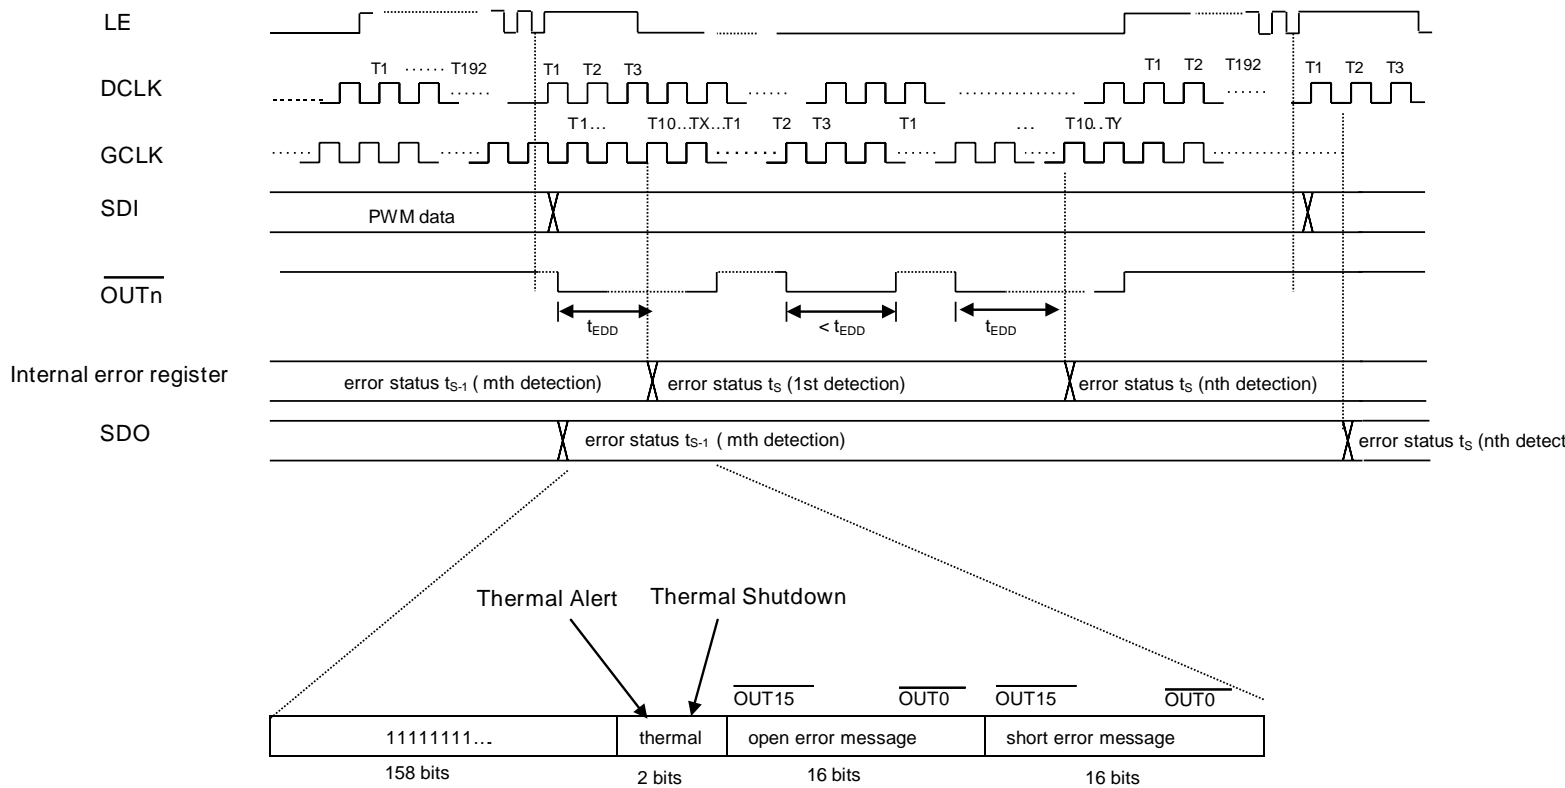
LE

DCLK

T1 ...... T192

T1 T2 T3

T1 T2 T192

T1 T2 T3

T1...

T10...TX...T1

T2 T3

T1

...

T10...TY

GCLK

SDI

PWM data

$\overline{OUTn}$

$t_{EDD}$

$< t_{EDD}$

$t_{EDD}$

Internal error register

error status $t_{S-1}$ ( mth detection)

error status $t_S$ (1st detection)

error status $t_S$ (nth detection)

SDO

error status $t_{S-1}$ ( mth detection)

error status $t_S$ (nth detect

Thermal Alert

Thermal Shutdown

$\overline{OUT15}$

$\overline{OUT0}$

$\overline{OUT15}$

$\overline{OUT0}$

| 11111111... | thermal | open error message | short error message |
|---|---|---|---|
| 158 bits | 2 bits | 16 bits | 16 bits |